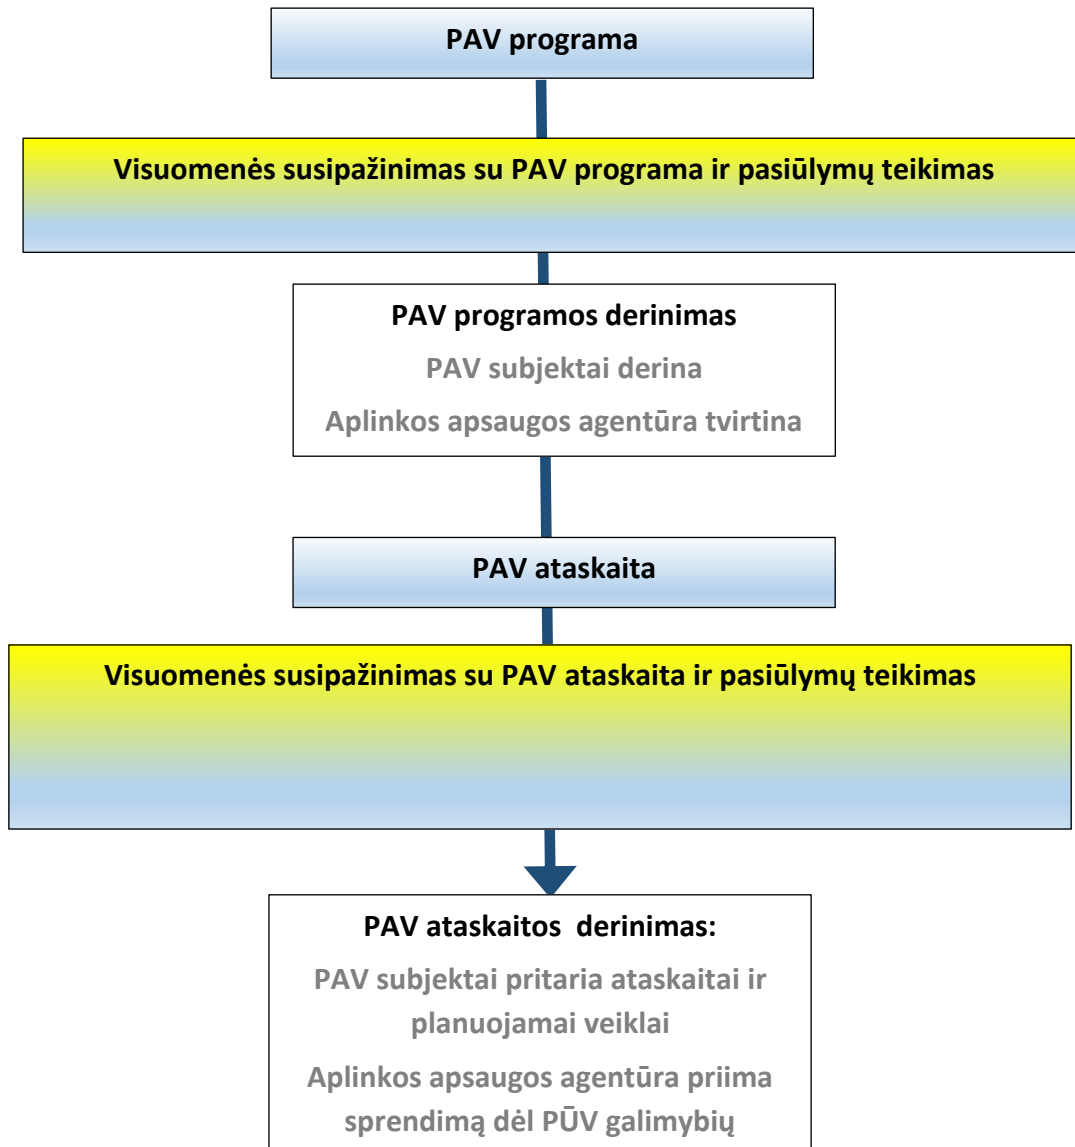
PAV programa

Visuomenės susipažinimas su PAV programa ir pasiūlymų teikimas

PAV programos derinimas

PAV subjektai derina

Aplinkos apsaugos agentūra tvirtina

PAV ataskaita

Visuomenės susipažinimas su PAV ataskaita ir pasiūlymų teikimas

PAV ataskaitos derinimas:

PAV subjektai pritaria ataskaitai ir planuojamai veiklai

Aplinkos apsaugos agentūra priima sprendimą dėl PŪV galimybių